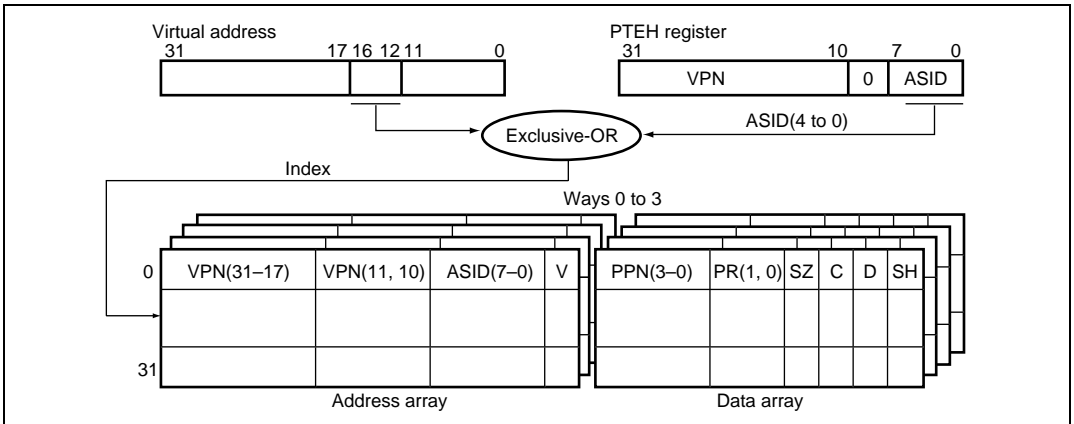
Virtual address
31 17 16 12 11 0

PTEH register
31 10 7 0

VPN | 0 | ASID

Exclusive-OR

ASID(4 to 0)

Index

Ways 0 to 3

0

| VPN(31–17) | VPN(11, 10) | ASID(7–0) | V |
|---|---|---|---|
| | | | |
| | | | |

31

| PPN(3–0) | PR(1, 0) | SZ | C | D | SH |
|---|---|---|---|---|---|
| | | | | | |
| | | | | | |

Address array

Data array